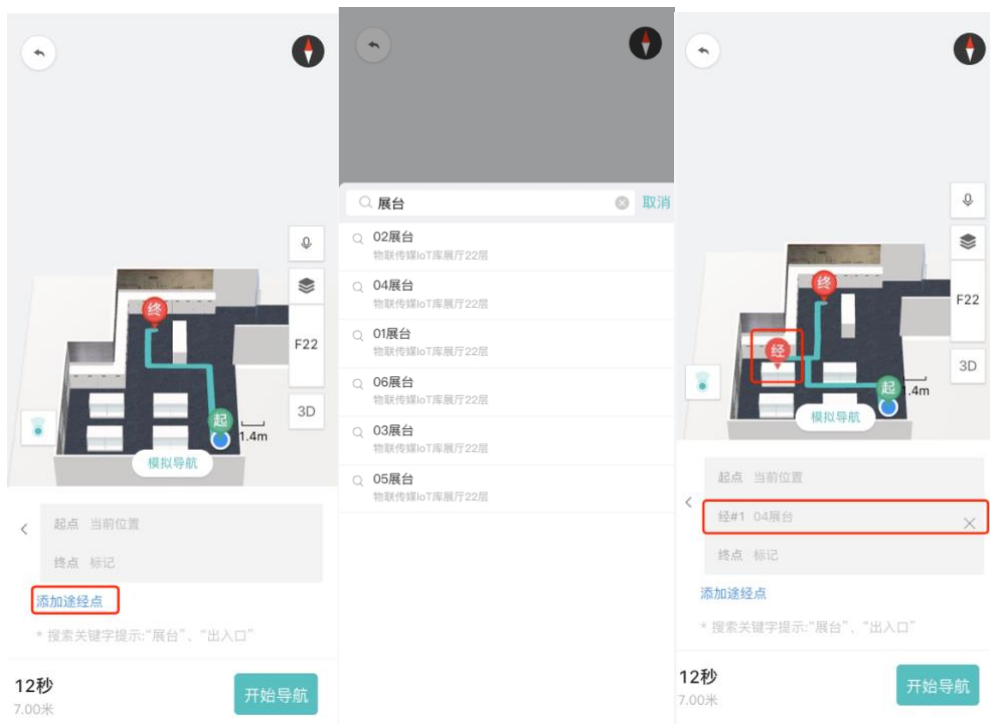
终
起
1.4m
F22
3D
模拟导航
起点 当前位置
终点 标记
添加途经点
* 搜索关键字提示:"展台"、"出入口"
12秒
7.00米
开始导航

展台
取消
02展台
物联传媒IoT库展厅22层
04展台
物联传媒IoT库展厅22层
01展台
物联传媒IoT库展厅22层
06展台
物联传媒IoT库展厅22层
03展台
物联传媒IoT库展厅22层
05展台
物联传媒IoT库展厅22层

终
经
起
.4m
F22
3D
模拟导航
起点 当前位置
经#1 04展台
终点 标记
添加途经点
* 搜索关键字提示:"展台"、"出入口"
12秒
7.00米
开始导航